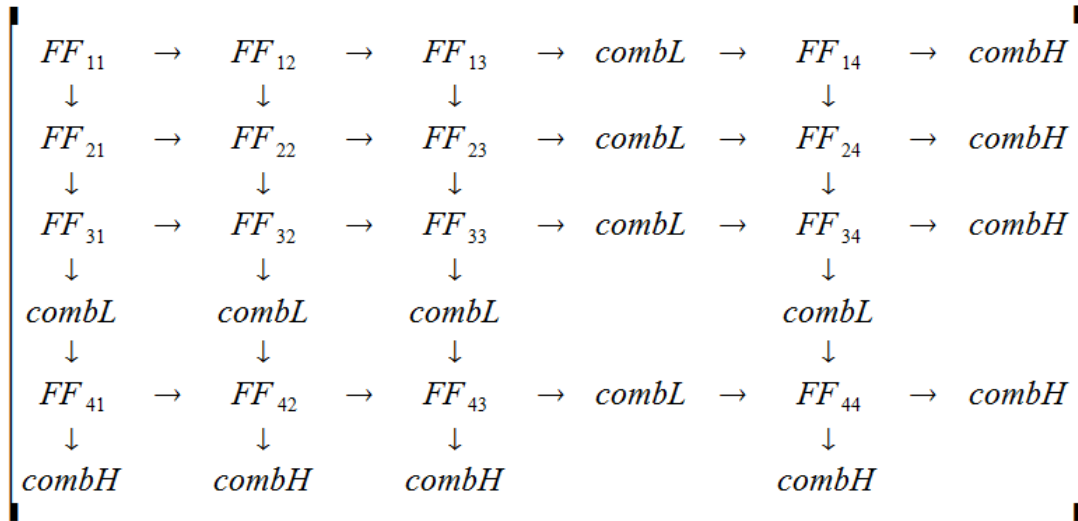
$FF_{11} \rightarrow FF_{12} \rightarrow FF_{13} \rightarrow combL \rightarrow FF_{14} \rightarrow combH$
$\downarrow \quad \downarrow \quad \downarrow \quad \downarrow$
$FF_{21} \rightarrow FF_{22} \rightarrow FF_{23} \rightarrow combL \rightarrow FF_{24} \rightarrow combH$
$\downarrow \quad \downarrow \quad \downarrow \quad \downarrow$
$FF_{31} \rightarrow FF_{32} \rightarrow FF_{33} \rightarrow combL \rightarrow FF_{34} \rightarrow combH$
$\downarrow \quad \downarrow \quad \downarrow \quad \downarrow$
$combL \quad combL \quad combL \quad combL$
$\downarrow \quad \downarrow \quad \downarrow \quad \downarrow$
$FF_{41} \rightarrow FF_{42} \rightarrow FF_{43} \rightarrow combL \rightarrow FF_{44} \rightarrow combH$
$\downarrow \quad \downarrow \quad \downarrow \quad \downarrow$
$combH \quad combH \quad combH \quad combH$